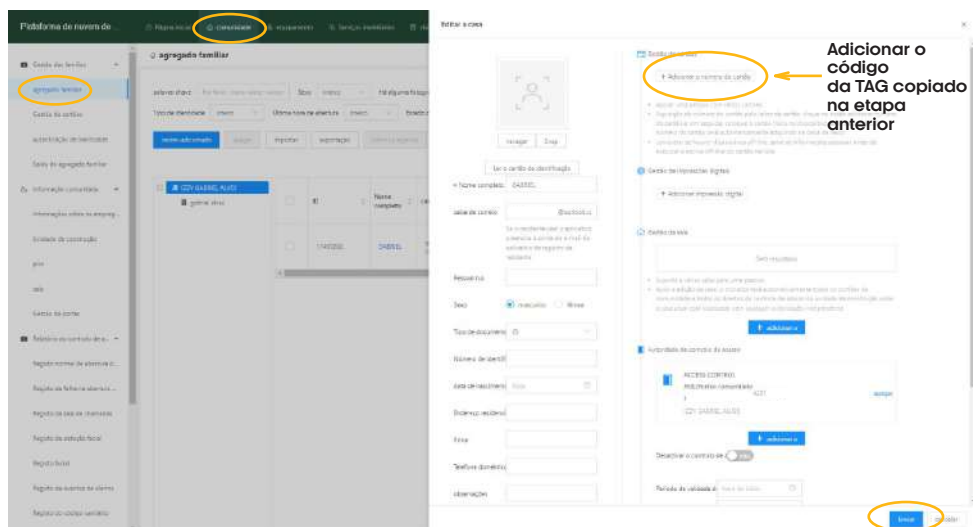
Plataforma de nuvem de ...

Comunidade

Gestão dos familiar

agregado familiar

Gestão de cartões

Gestão do agregado familiar

Informações comunidade

Informações sobre os empreg...

Unidade de construção

piso

sala

Gestão de portas

Relatório do controlo de a...

agregado familiar

Editar a casa

+ Adicionar o número do cartão

Adicionar o código da TAG copiado na etapa anterior

Gestão de impressões digitais

+ Adicionar impressão digital

Gestão da sala

+ adicionar a

Autoridade de controlo de acesso

ACCESS CONTROL

+ adicionar a

Ler o cartão de identificação

* Nome completo: GABRIEL

Sexo masculino Mulher

Tipo de documento ID

Número de identif

Data de nascimento

Endereço residencial

Firma

Telefone doméstico

observações

Enviar

cancelar